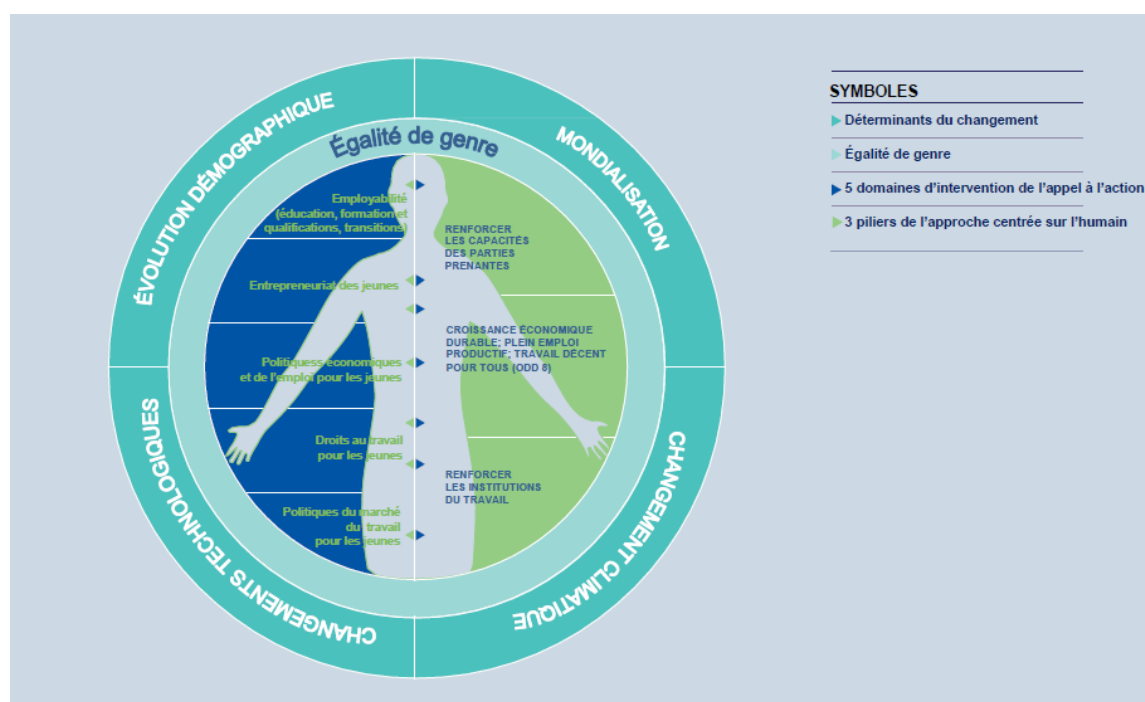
ÉVOLUTION DÉMOGRAPHIQUE

MONDIALISATION

CHANGEMENT CLIMATIQUE

CHANGEMENTS TECHNOLOGIQUES

Égalité de genre

Employabilité (éducation, formation et qualifications, transitions)

Entrepreneuriat des jeunes

Politiquess économiques et de l'emploi pour les jeunes

Droits au travail pour les jeunes

Politiques du marché du travail pour les jeunes

RENFORCER LES CAPACITÉS DES PARTIES PRENANTES

CROISSANCE ÉCONOMIQUE DURABLE; PLEIN EMPLOI PRODUCTIF; TRAVAIL DÉCENT POUR TOUS (ODD 8)

RENFORCER LES INSTITUTIONS DU TRAVAIL

SYMBOLES

Déterminants du changement

Égalité de genre

5 domaines d'intervention de l'appel à l'action

3 piliers de l'approche centrée sur l'humain